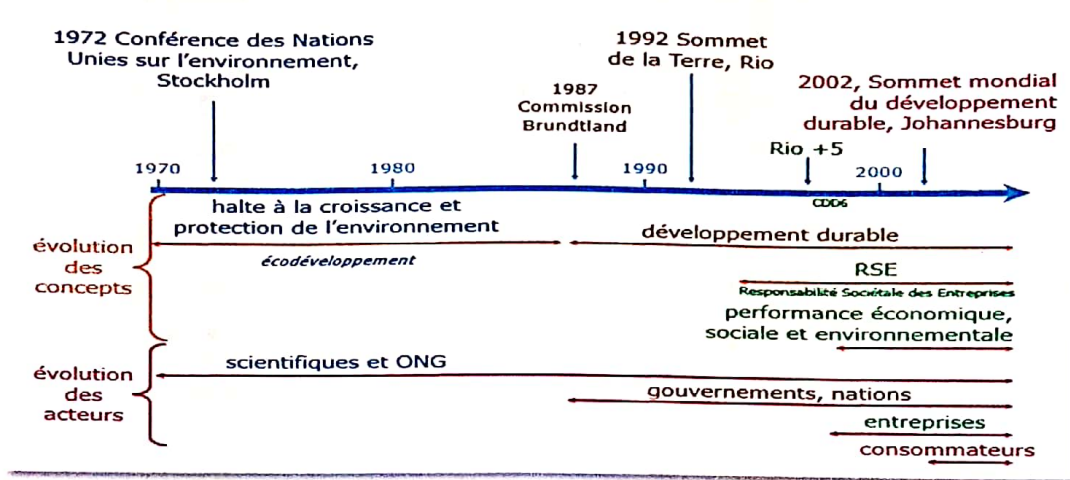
1972 Conférence des Nations Unies sur l'environnement, Stockholm

1987 Commission Brundtland

1992 Sommet de la Terre, Rio

2002, Sommet mondial du développement durable, Johannesburg

Rio +5

1970

1980

1990

2000

CDD6

évolution des concepts

halte à la croissance et protection de l'environnement

écodéveloppement

développement durable

RSE

Responsabilité Sociétale des Entreprises

performance économique, sociale et environnementale

évolution des acteurs

scientifiques et ONG

gouvernements, nations

entreprises

consommateurs